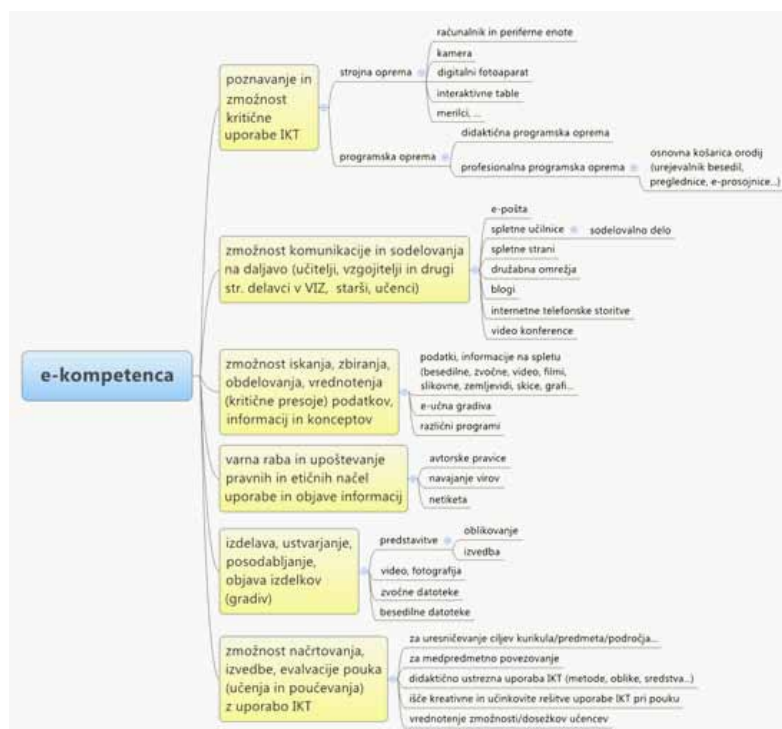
e-kompetenca

poznavanje in zmožnost kritične uporabe IKT

strojna oprema

računalnik in periferne enote

kamera

digitalni fotoaparat

interaktivne table

merilci, ...

programska oprema

didaktična programska oprema

profesionalna programska oprema

osnovna košarica orodij (urejevalnik besedil, preglednice, e-prosojnice...)

zmožnost komunikacije in sodelovanja na daljavo (učitelji, vzgojitelji in drugi str. delavci v VIZ, starši, učenci)

e-pošta

spletne učilnice

sodelovalno delo

spletne strani

družabna omrežja

blogi

internetne telefonske storitve

video konference

zmožnost iskanja, zbiranja, obdelovanja, vrednotenja (kritične presoje) podatkov, informacij in konceptov

podatki, informacije na spletu (besedilne, zvočne, video, filmi, slikovne, zemljevidi, skice, grafi...

e-učna gradiva

različni programi

varna raba in upoštevanje pravnih in etičnih načel uporabe in objave informacij

avtorske pravice

navajanje virov

netiketa

izdelava, ustvarjanje, posodabljanje, objava izdelkov (gradiv)

predstavitve

oblikovanje

izvedba

video, fotografija

zvočne datoteke

besedilne datoteke

zmožnost načrtovanja, izvedbe, evalvacije pouka (učenja in poučevanja) z uporabo IKT

za uresničevanje ciljev kurikula/predmeta/področja...

za medpredmetno povezovanje

didaktično ustrezna uporaba IKT (metode, oblike, sredstva...)

išče kreativne in učinkovite rešitve uporabe IKT pri pouku

vrednotenje zmožnosti/dosežkov učencev